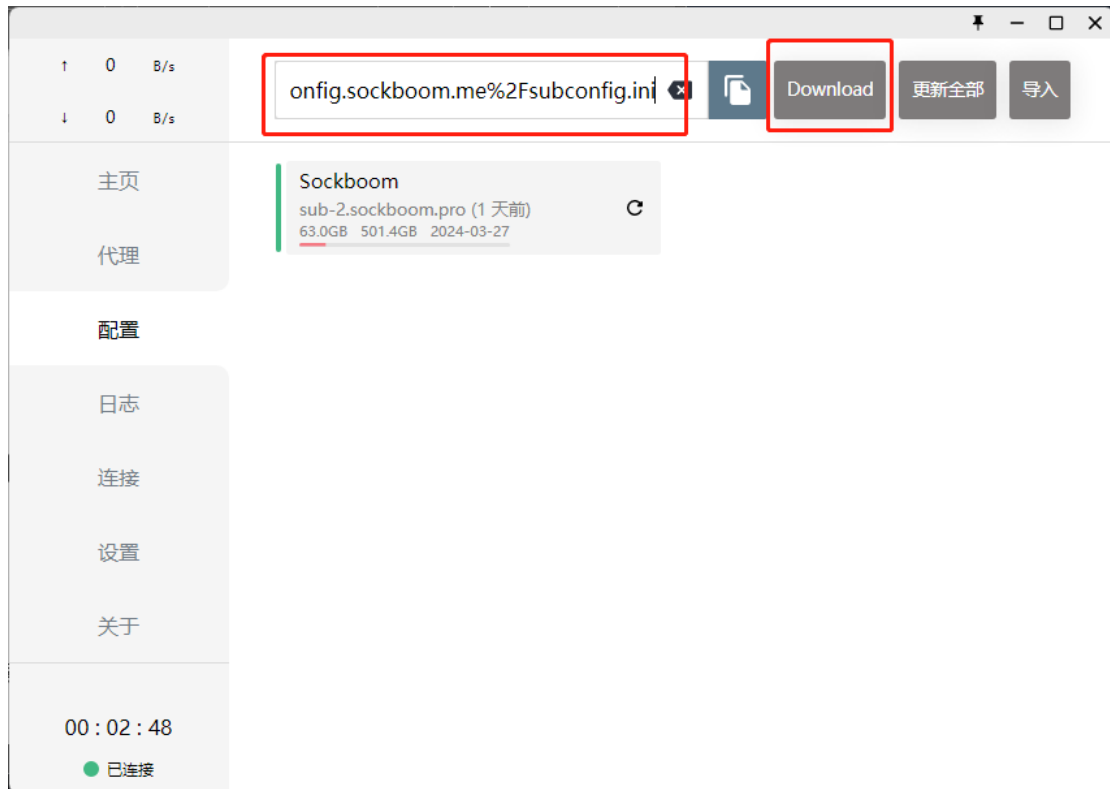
↑ 0 B/s
↓ 0 B/s

onfig.sockboom.me%2Fsubconfig.ini

Download

更新全部

导入

主页

代理

配置

日志

连接

设置

关于

Sockboom
sub-2.sockboom.pro (1 天前)
63.0GB 501.4GB 2024-03-27

00 : 02 : 48

已连接